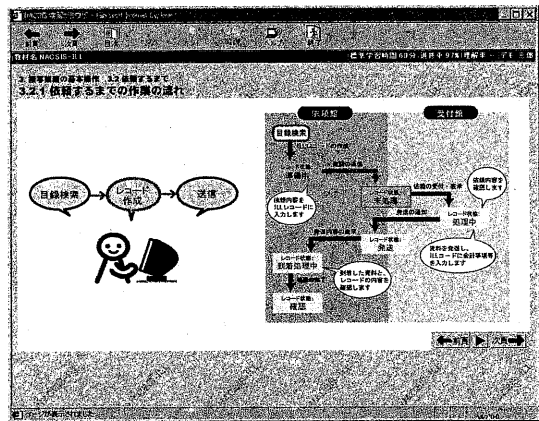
教材名 NACSIS-ILL

3. 相互貸借の基本操作　3.2 依頼するまで

3.2.1 依頼するまでの作業の流れ

目録検索

レコード作成

送信

依頼館

受付館

目録検索

ILLレコードの作成

準備中

依頼内容をILLレコードに入力します

依頼の送信

未処理

依頼の受付・表示

依頼内容を確認します

レコード状態: 処理中

資料を発送し、ILLコードに会計事項等を入力します

発送の連絡

レコード状態: 発送

レコード状態: 現物到着中

到着した資料とレコードの内容を確認します

レコード状態: 確認

前頁

次頁